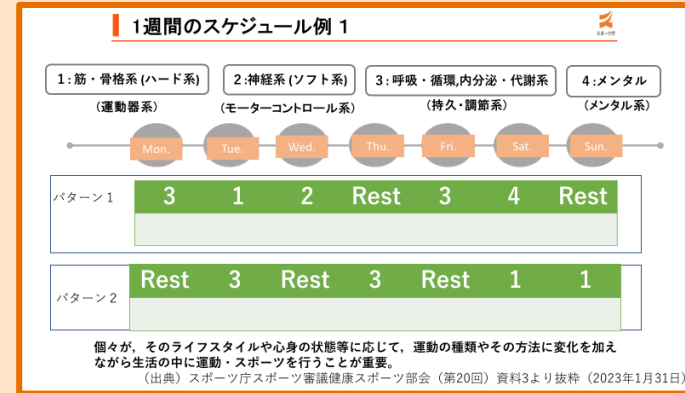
1週間のスケジュール例 1

スポーツ庁

1：筋・骨格系 (ハード系)
（運動器系）

2：神経系 (ソフト系)
（モーターコントロール系）

3：呼吸・循環,内分泌・代謝系
（持久・調節系）

4：メンタル
（メンタル系）

Mon. Tue. Wed. Thu. Fri. Sat. Sun.

| パターン１ | 3 | 1 | 2 | Rest | 3 | 4 | Rest |
|---|---|---|---|---|---|---|---|

| パターン２ | Rest | 3 | Rest | 3 | Rest | 1 | 1 |
|---|---|---|---|---|---|---|---|

個々が，そのライフスタイルや心身の状態等に応じて，運動の種類やその方法に変化を加えながら生活の中に運動・スポーツを行うことが重要。

（出典）スポーツ庁スポーツ審議健康スポーツ部会（第20回）資料3より抜粋（2023年1月31日）